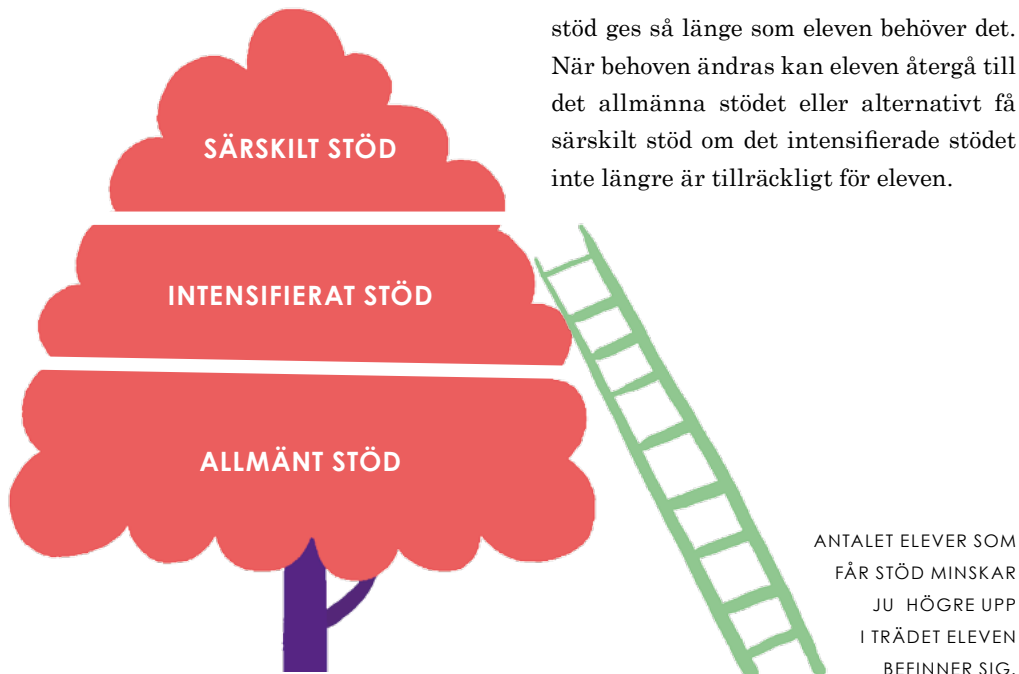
SÄRSKILT STÖD

INTENSIFIERAT STÖD

ALLMÄNT STÖD

stöd ges så länge som eleven behöver det. När behoven ändras kan eleven återgå till det allmänna stödet eller alternativt få särskilt stöd om det intensifierade stödet inte längre är tillräckligt för eleven.

ANTALET ELEVER SOM FÅR STÖD MINSKAR JU HÖGRE UPP I TRÄDET ELEVEN BEFINNER SIG.